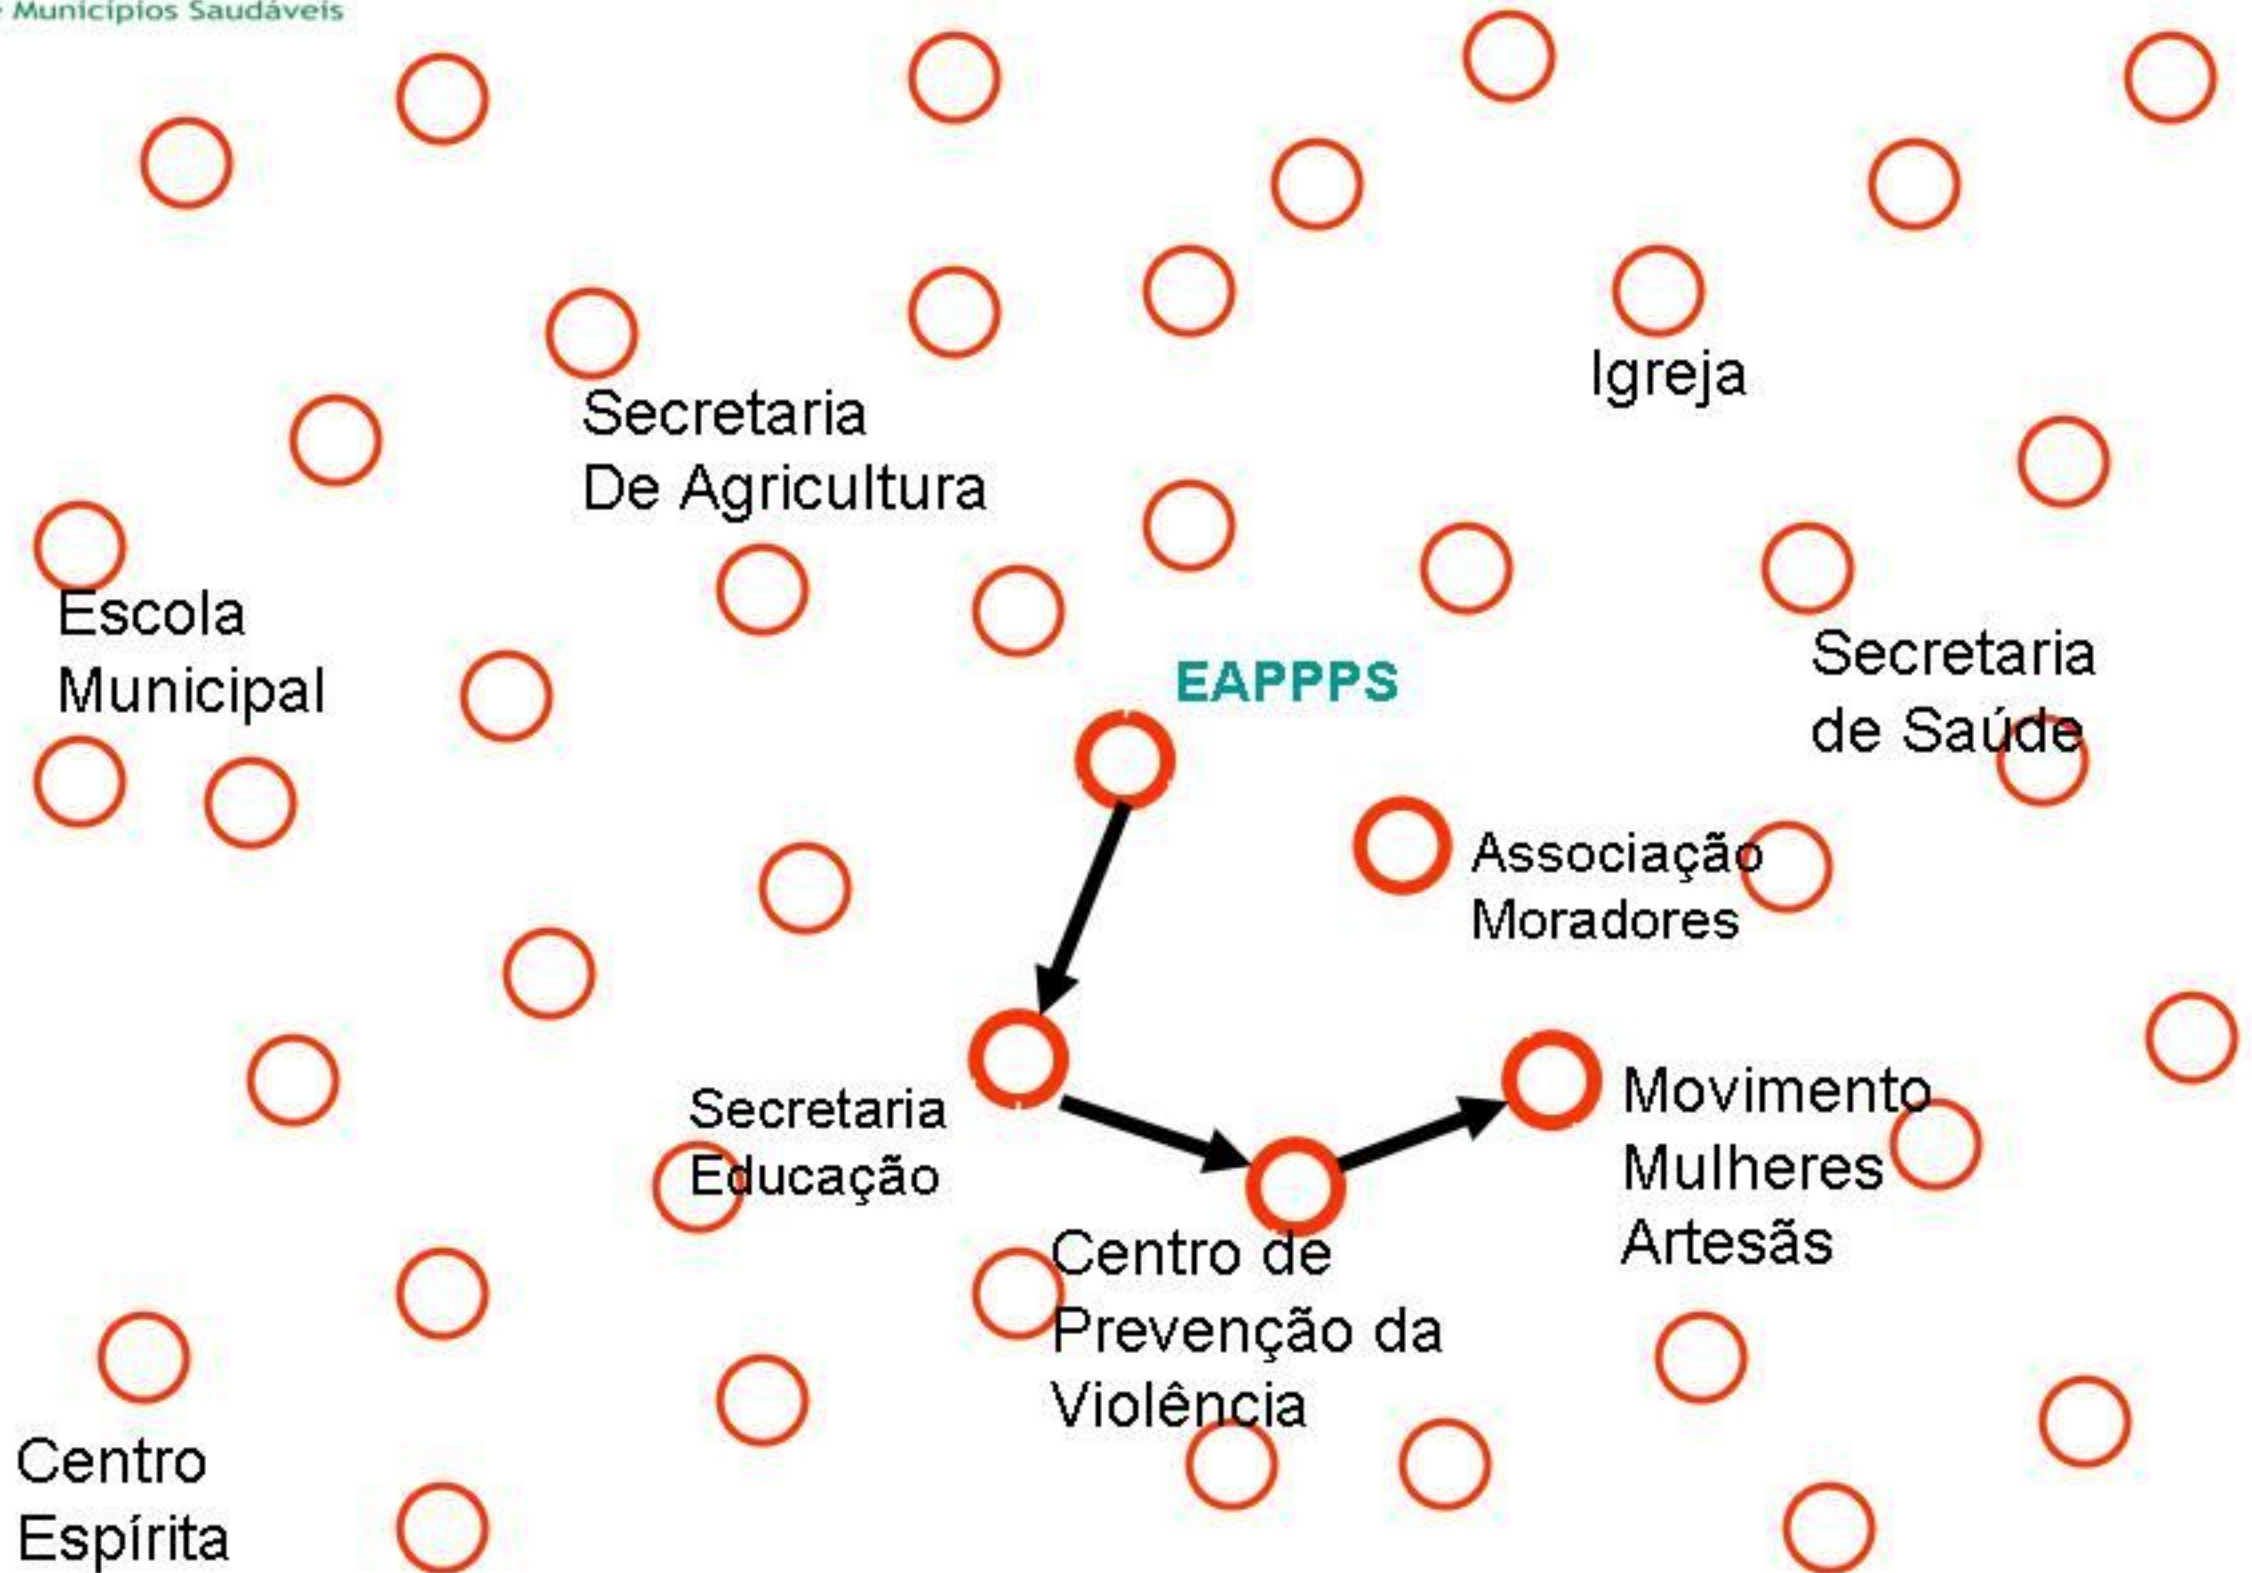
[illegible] Municípios Saudáveis

Igreja

Secretaria De Agricultura

Escola Municipal

EAPPPS

Secretaria de Saúde

Associação Moradores

Secretaria Educação

Movimento Mulheres Artesãs

Centro de Prevenção da Violência

Centro Espírita